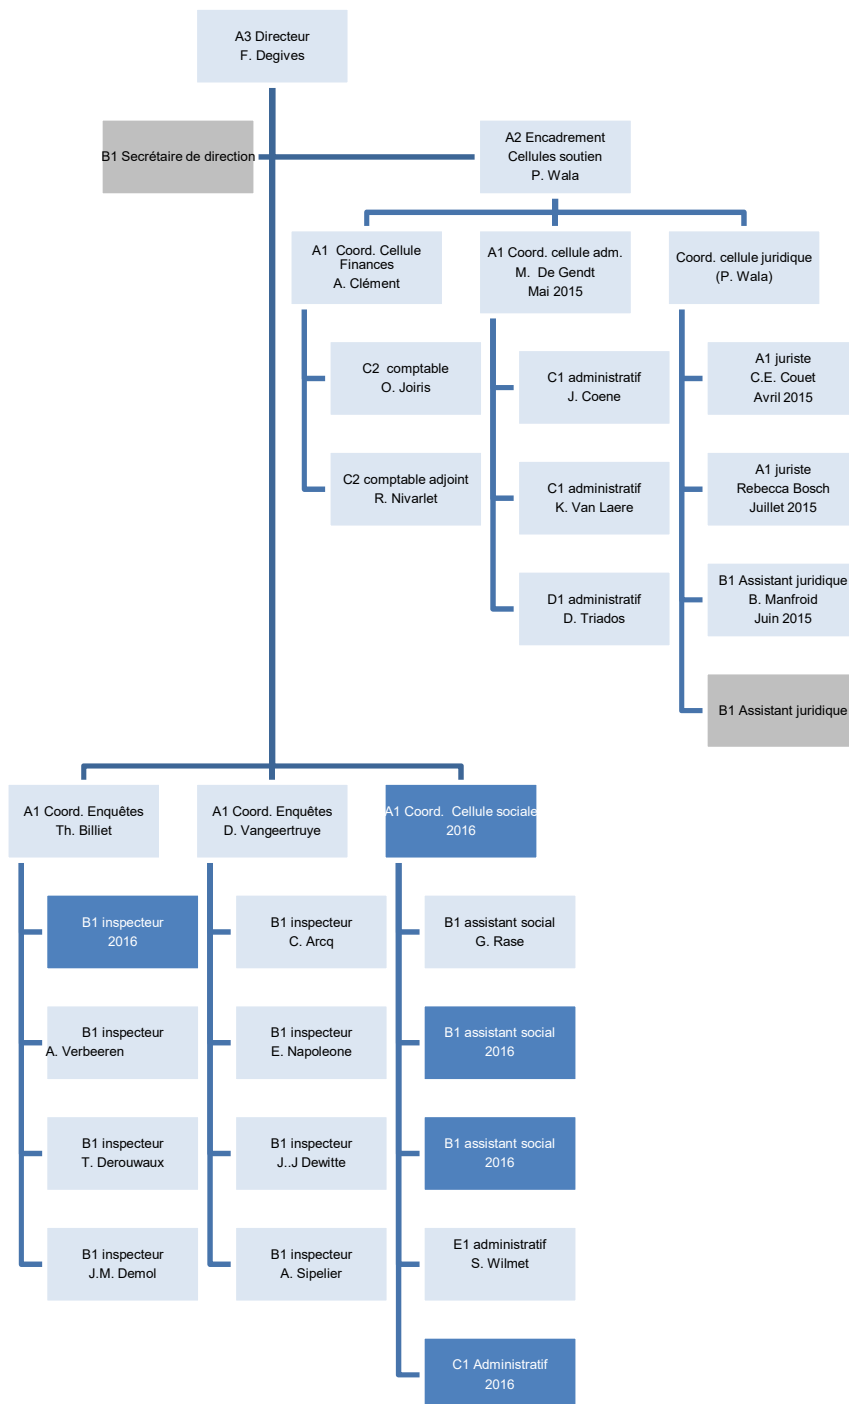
A3 Directeur
F. Degives

B1 Secrétaire de direction

A2 Encadrement
Cellules soutien
P. Wala

A1 Coord. Cellule Finances
A. Clément

C2 comptable
O. Joiris

C2 comptable adjoint
R. Nivarlet

A1 Coord. cellule adm.
M. De Gendt
Mai 2015

C1 administratif
J. Coene

C1 administratif
K. Van Laere

D1 administratif
D. Triados

Coord. cellule juridique
(P. Wala)

A1 juriste
C.E. Couet
Avril 2015

A1 juriste
Rebecca Bosch
Juillet 2015

B1 Assistant juridique
B. Manfroid
Juin 2015

B1 Assistant juridique

A1 Coord. Enquêtes
Th. Billiet

B1 inspecteur
2016

B1 inspecteur
A. Verbeeren

B1 inspecteur
T. Derouwaux

B1 inspecteur
J.M. Demol

A1 Coord. Enquêtes
D. Vangeertruye

B1 inspecteur
C. Arcq

B1 inspecteur
E. Napoleone

B1 inspecteur
J..J Dewitte

B1 inspecteur
A. Sipelier

A1 Coord. Cellule sociale
2016

B1 assistant social
G. Rase

B1 assistant social
2016

B1 assistant social
2016

E1 administratif
S. Wilmet

C1 Administratif
2016